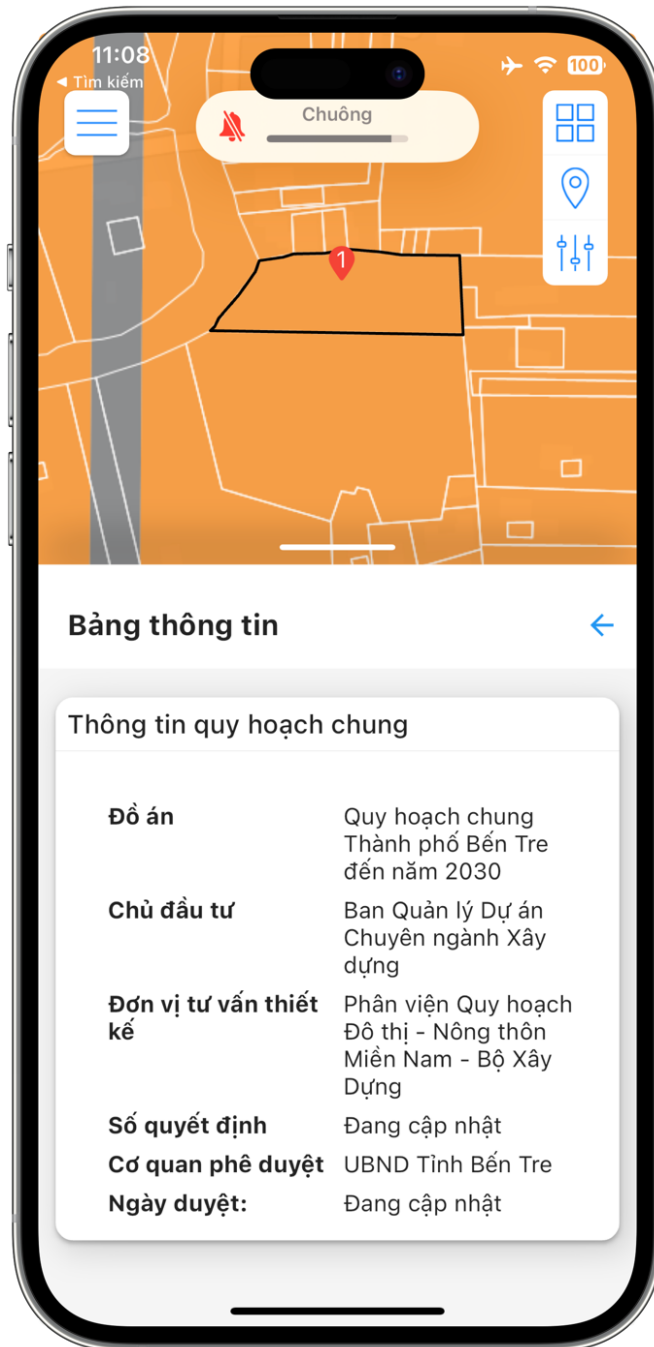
11:08
◀ Tìm kiếm
100
Chuông
1

Bảng thông tin

Thông tin quy hoạch chung

| | |
|---|---|
| Đồ án | Quy hoạch chung Thành phố Bến Tre đến năm 2030 |
| Chủ đầu tư | Ban Quản lý Dự án Chuyên ngành Xây dựng |
| Đơn vị tư vấn thiết kế | Phân viện Quy hoạch Đô thị - Nông thôn Miền Nam - Bộ Xây Dựng |
| Số quyết định | Đang cập nhật |
| Cơ quan phê duyệt | UBND Tỉnh Bến Tre |
| Ngày duyệt: | Đang cập nhật |